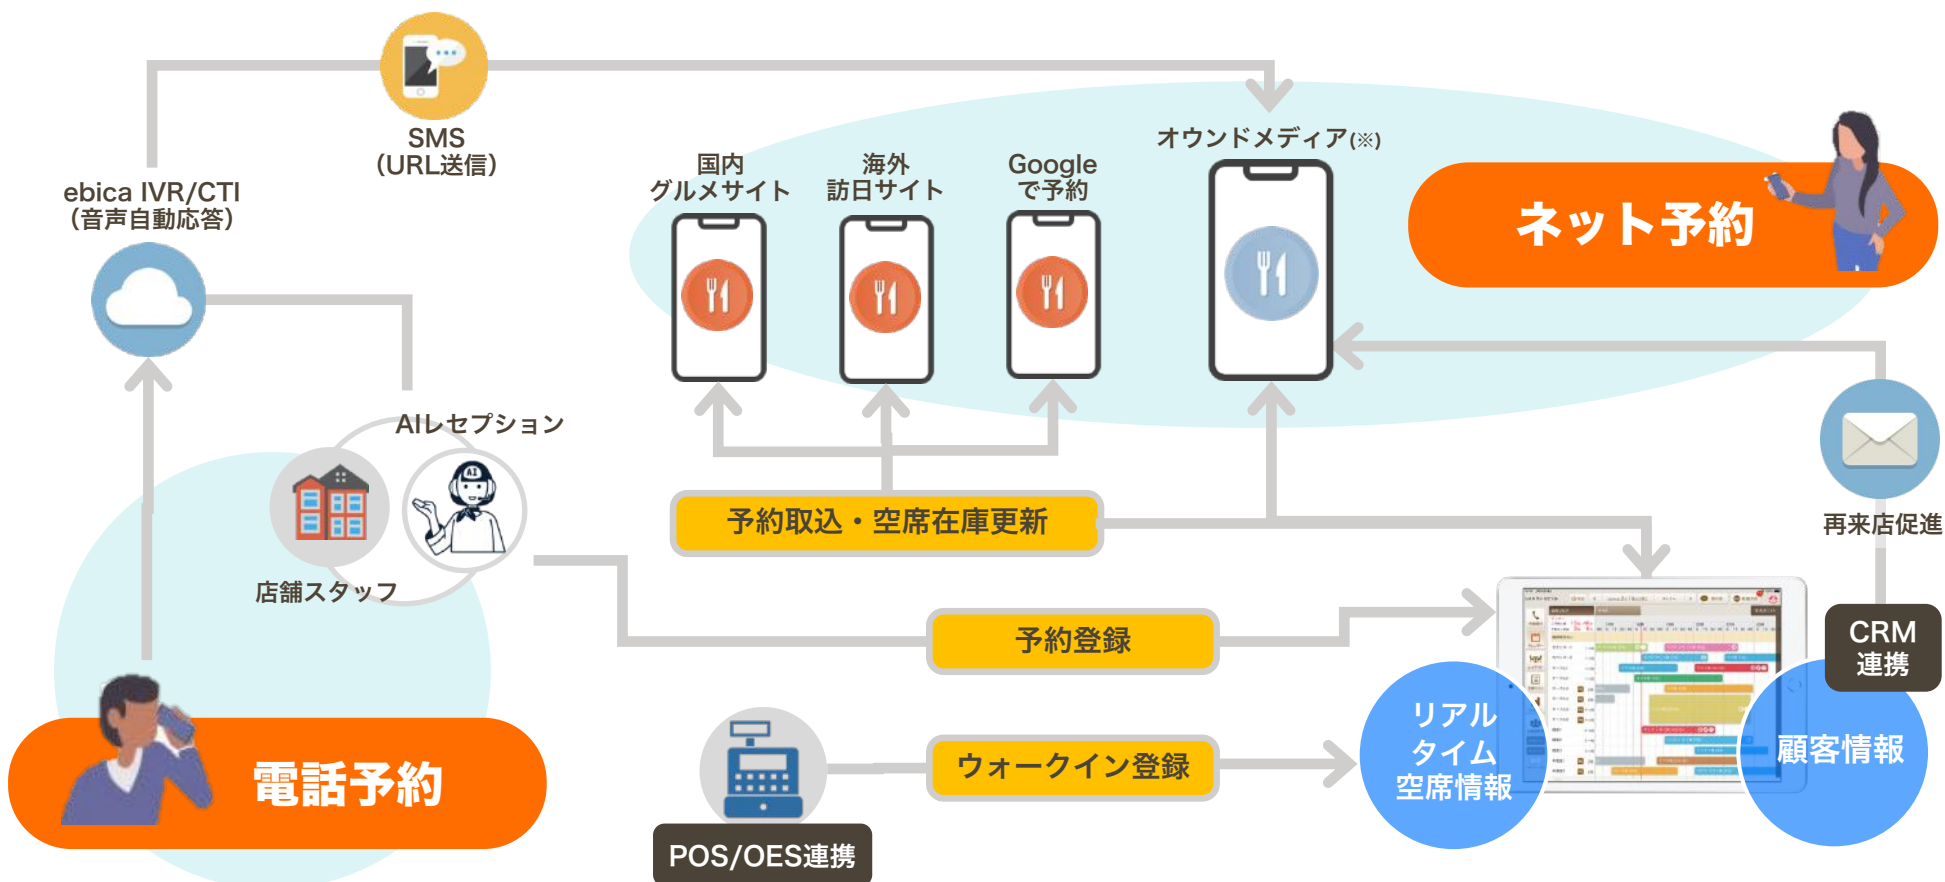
SMS
(URL送信)

ebica IVR/CTI
(音声自動応答)

国内
グルメサイト

海外
訪日サイト

Google
で予約

オウンドメディア(※)

ネット予約

AIレセプション

店舗スタッフ

予約取込・空席在庫更新

再来店促進

予約登録

CRM
連携

リアル
タイム
空席情報

顧客情報

ウォークイン登録

電話予約

POS/OES連携